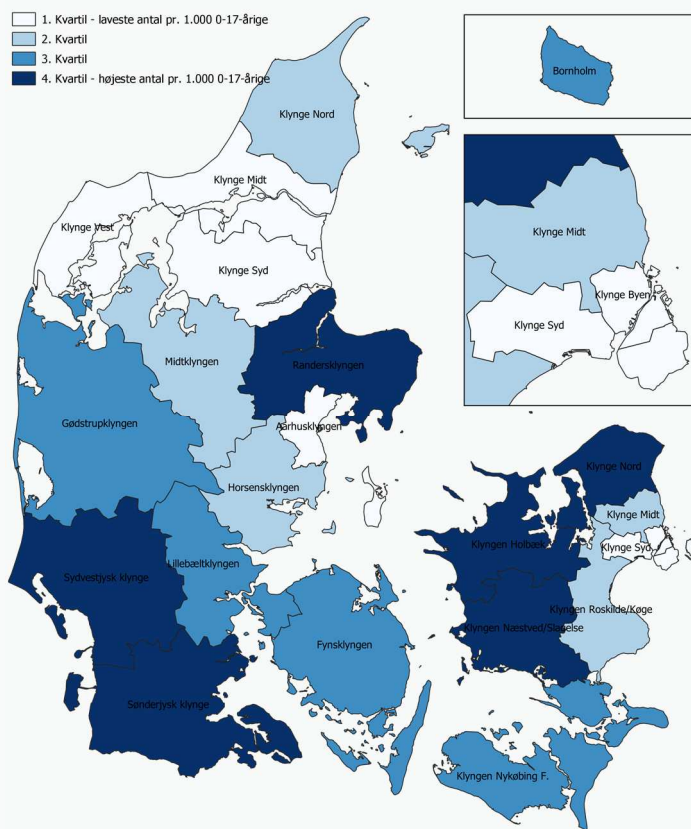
1. Kvartil - laveste antal pr. 1.000 0-17-årige
2. Kvartil
3. Kvartil
4. Kvartil - højeste antal pr. 1.000 0-17-årige

Bornholm

Klynge Nord
Klynge Midt
Klynge Vest
Klynge Syd

Klynge Midt
Klynge Byen
Klynge Syd

Midtklyngen
Randersklyngen
Gødstrupklyngen
Aarhusklyngen
Horsensklyngen
Klynge Nord
Klynge Midt
Klynge Syd
Klyngen Holbæk
Lillebæltklyngen
Sydvestjysk klynge
Klyngen Roskilde/Køge
Klyngen Næstved/Slagelse
Fynsklyngen
Sønderjysk klynge
Klyngen Nykøbing F.